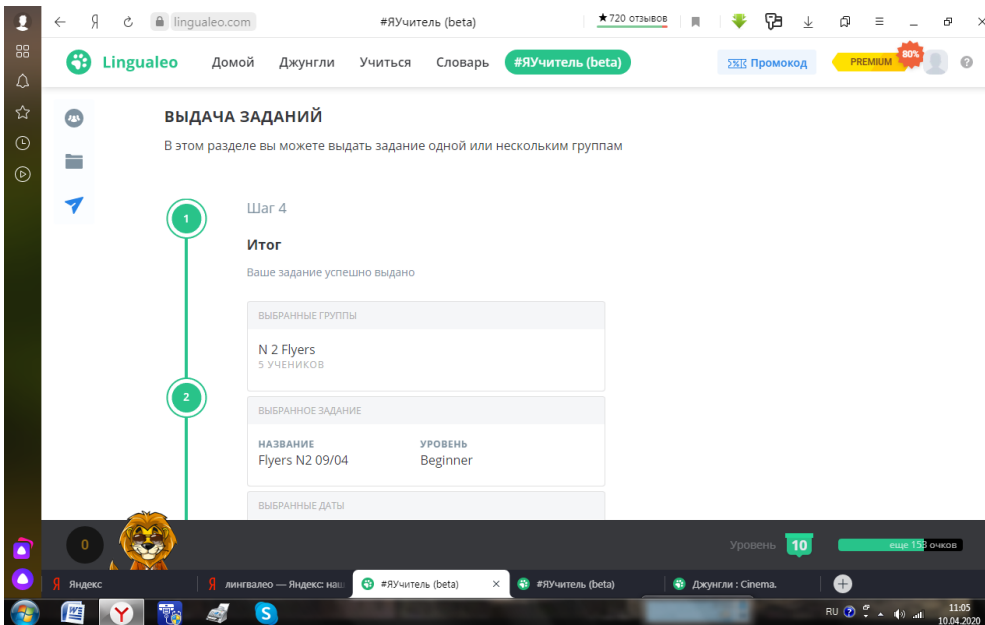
Я lingualeo.com #ЯУчитель (beta) ★720 отзывов

Lingualeo Домой Джунгли Учиться Словарь #ЯУчитель (beta) Промокод PREMIUM 80%

ВЫДАЧА ЗАДАНИЙ

В этом разделе вы можете выдать задание одной или нескольким группам

1

Шаг 4

Итог

Ваше задание успешно выдано

ВЫБРАННЫЕ ГРУППЫ

N 2 Flyers
5 УЧЕНИКОВ

2

ВЫБРАННОЕ ЗАДАНИЕ

| НАЗВАНИЕ | УРОВЕНЬ |
|---|---|
| Flyers N2 09/04 | Beginner |

ВЫБРАННЫЕ ДАТЫ

0

Уровень 10 еще 153 очков

Яндекс лингвалео — Яндекс: наш #ЯУчитель (beta) #ЯУчитель (beta) Джунгли : Cinema.

RU 11:05 10.04.2020